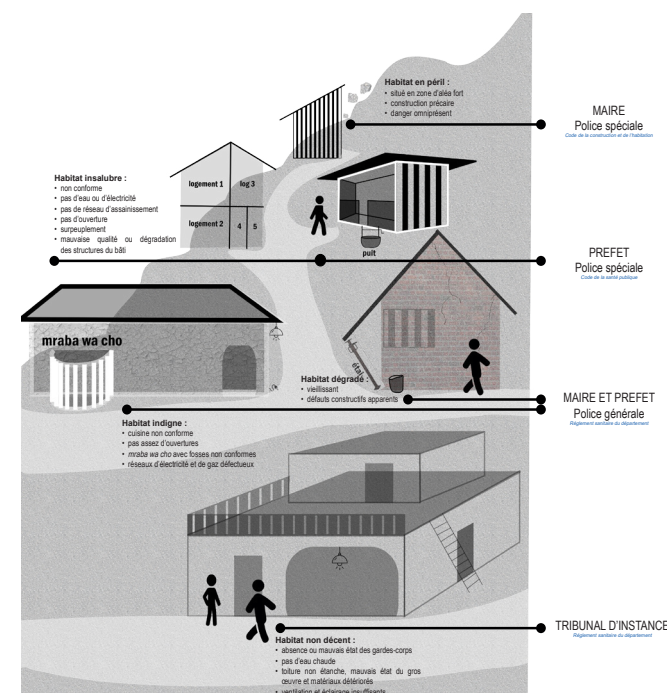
Habitat en péril :
• situé en zone d'aléa fort
• construction précaire
• danger omniprésent

MAIRE
Police spéciale
Code de la construction et de l'habitation

Habitat insalubre :
• non conforme
• pas d'eau ou d'électricité
• pas de réseau d'assainissement
• pas d'ouverture
• surpeuplement
• mauvaise qualité ou dégradation des structures du bâti

logement 1
log 3
logement 2
4
5

puit

PREFET
Police spéciale
Code de la santé publique

mraba wa cho

étai

Habitat dégradé :
• vieillissant
• défauts constructifs apparents

MAIRE ET PREFET
Police générale
Règlement sanitaire du département

Habitat indigne :
• cuisine non conforme
• pas assez d'ouvertures
• mraba wa cho avec fosses non conformes
• réseaux d'électricité et de gaz défectueux

TRIBUNAL D'INSTANCE
Règlement sanitaire du département

Habitat non décent :
• absence ou mauvais état des gardes-corps
• pas d'eau chaude
• toiture non étanche, mauvais état du gros œuvre et matériaux détériorés
• ventilation et éclairage insuffisants